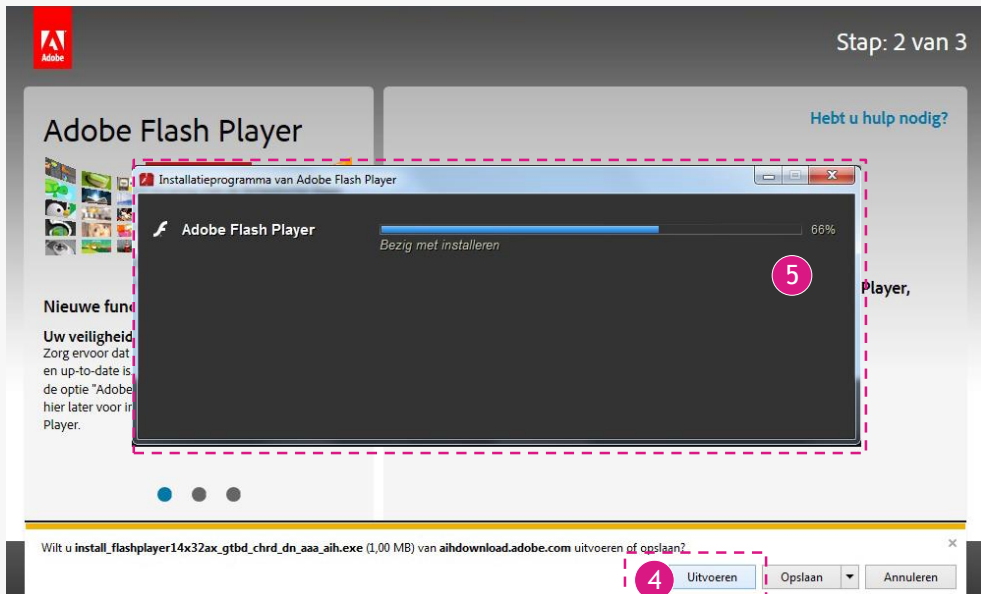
Adobe

Stap: 2 van 3

Adobe Flash Player

Hebt u hulp nodig?

Installatieprogramma van Adobe Flash Player

Adobe Flash Player

66%

Bezig met installeren

5

Player,

Nieuwe fun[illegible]

Uw veiligheid
Zorg ervoor dat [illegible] en up-to-date is, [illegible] de optie "Adobe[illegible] hier later voor i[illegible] Player.

Wilt u install_flashplayer14x32ax_gtbd_chrd_dn_aaa_aih.exe (1,00 MB) van aihdownload.adobe.com uitvoeren of opslaan?

×

4

Uitvoeren

Opslaan

Annuleren